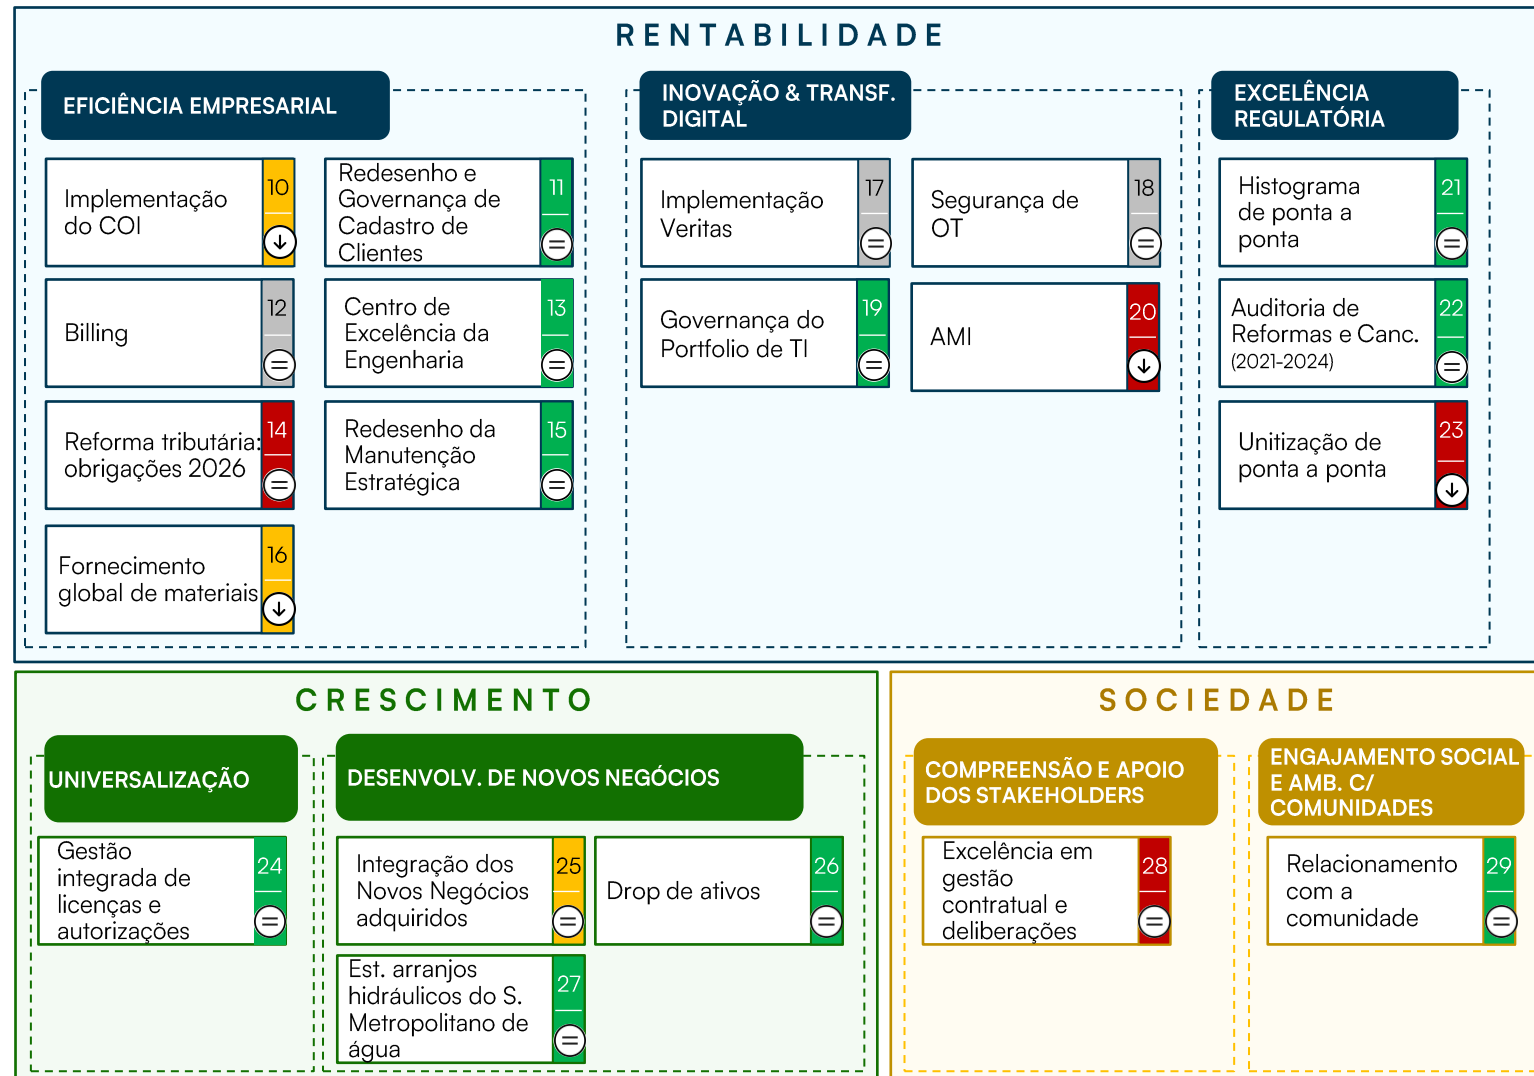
RENTABILIDADE

EFICIÊNCIA EMPRESARIAL

Implementação do COI 10

Redesenho e Governança de Cadastro de Clientes 11

Billing 12

Centro de Excelência da Engenharia 13

Reforma tributária: obrigações 2026 14

Redesenho da Manutenção Estratégica 15

Fornecimento global de materiais 16

INOVAÇÃO & TRANSF. DIGITAL

Implementação Veritas 17

Segurança de OT 18

Governança do Portfolio de TI 19

AMI 20

EXCELÊNCIA REGULATÓRIA

Histograma de ponta a ponta 21

Auditoria de Reformas e Canc. (2021-2024) 22

Unitização de ponta a ponta 23

CRESCIMENTO

UNIVERSALIZAÇÃO

Gestão integrada de licenças e autorizações 24

DESENVOLV. DE NOVOS NEGÓCIOS

Integração dos Novos Negócios adquiridos 25

Drop de ativos 26

Est. arranjos hidráulicos do S. Metropolitano de água 27

SOCIEDADE

COMPREENSÃO E APOIO DOS STAKEHOLDERS

Excelência em gestão contratual e deliberações 28

ENGAJAMENTO SOCIAL E AMB. C/ COMUNIDADES

Relacionamento com a comunidade 29